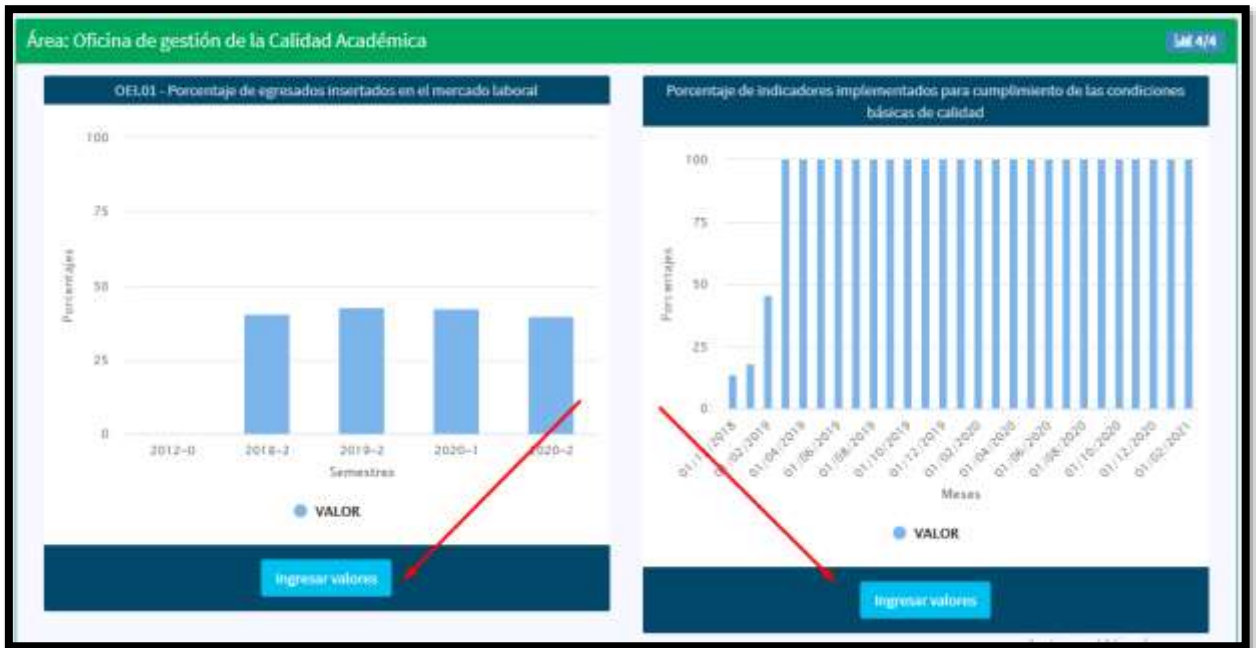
Área: Oficina de gestión de la Calidad Académica

4/4

OEI.01 - Porcentaje de egresados insertados en el mercado laboral

100

75

50

25

0

Porcentajes

2012-0

2018-2

2019-2

2020-1

2020-2

Semestres

VALOR

Ingresar valores

Porcentaje de indicadores implementados para cumplimiento de las condiciones básicas de calidad

100

75

50

25

0

Porcentajes

01/1 /2018

01/02/2019

01/04/2019

01/06/2019

01/08/2019

01/10/2019

01/12/2019

01/02/2020

01/04/2020

01/06/2020

01/08/2020

01/10/2020

01/12/2020

01/02/2021

Meses

VALOR

Ingresar valores